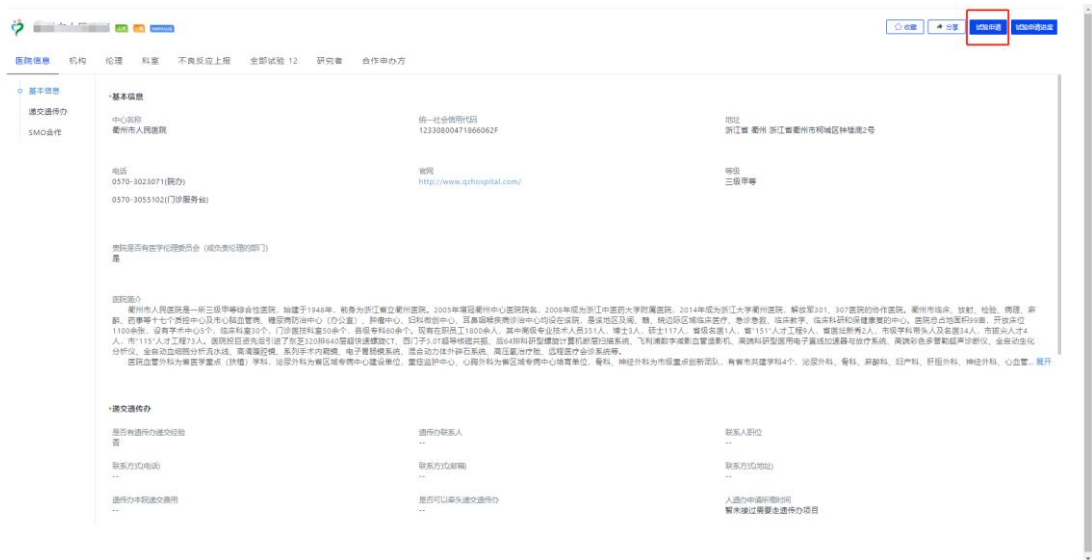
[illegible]

☆收藏 分享 试验申请 试验申请进度

医院信息 机构 伦理 科室 不良反应上报 全部试验 12 研究者 合作申办方

基本信息
递交遗传办
SMO合作

•基本信息

中心名称
衢州市人民医院

统一社会信用代码
12330800471866062F

地址
浙江省 衢州 浙江省衢州市柯城区钟楼底2号

电话
0570-3023071(院办)

0570-3055102(门诊服务台)

官网
http://www.qzhospital.com/

等级
三级甲等

贵院是否有医学伦理委员会（或伦理相关部门）
是

医院简介
衢州市人民医院是一所三级甲等综合性医院，始建于1948年，前身为浙江省立衢州医院。2005年增冠衢州市中心医院院名，2008年成为浙江中医药大学附属医院，2014年成为浙江大学衢州医院，解放军301、307医院的协作医院。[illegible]
医院重点学科为省医学重点（扶植）学科，泌尿外科为省区域专病中心建设单位，重症监护中心、心脏外科为省区域专病中心培育单位，骨科、神经外科为市级重点创新团队，有省市共建学科4个，泌尿外科、骨科、麻醉科、妇产科、肝胆外科、神经外科、心血管... 展开

•递交遗传办

是否有遗传办递交经验
否

遗传办联系人
--

联系人职位
--

联系方式(电话)
--

联系方式(邮箱)
--

联系方式(地址)
--

遗传办本院递交费用
--

是否可以牵头递交遗传办
--

人遗办审批所需时间
暂未接过需要走遗传办项目